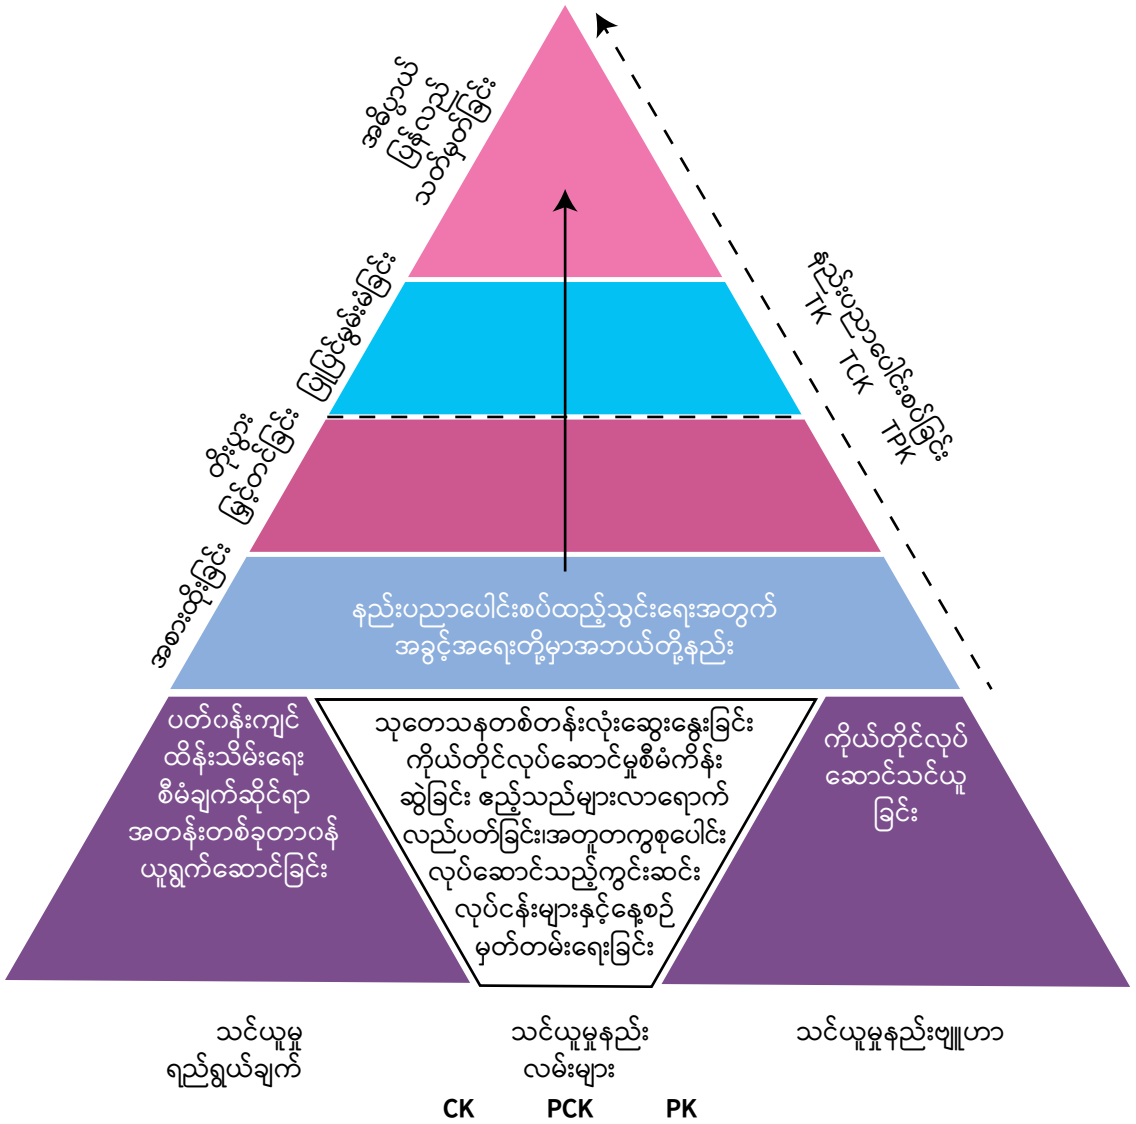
အဓိပ္ပာယ်ပြန်လည်သတ်မှတ်ခြင်း

ပြုပြင်မွမ်းမံခြင်း

တိုးပွားဖြည့်တင်းခြင်း

အစားထိုးခြင်း

နည်းပညာပေါင်းစပ်ခြင်း
TK
TCK
TPK

နည်းပညာပေါင်းစပ်ထည့်သွင်းရေးအတွက် အခွင့်အရေးတို့မှာအဘယ်တို့နည်း

ပတ်ဝန်းကျင် ထိန်းသိမ်းရေး စီမံချက်ဆိုင်ရာ အတန်းတစ်ခုတာဝန် ယူရှက်ဆောင်ခြင်း

သုတေသနတစ်တန်းလုံးဆွေးနွေးခြင်း ကိုယ်တိုင်လုပ်ဆောင်မှုစီမံကိန်း ဆွဲခြင်း ဧည့်သည်များလာရောက် လည်ပတ်ခြင်း၊အတူတကွစုပေါင်း လုပ်ဆောင်သည့်ကွင်းဆင်း လုပ်ငန်းများနှင့်နေ့စဉ် မှတ်တမ်းရေးခြင်း

ကိုယ်တိုင်လုပ် ဆောင်သင်ယူ ခြင်း

သင်ယူမှု ရည်ရွယ်ချက်

သင်ယူမှုနည်း လမ်းများ

သင်ယူမှုနည်းဗျူဟာ

CK
PCK
PK